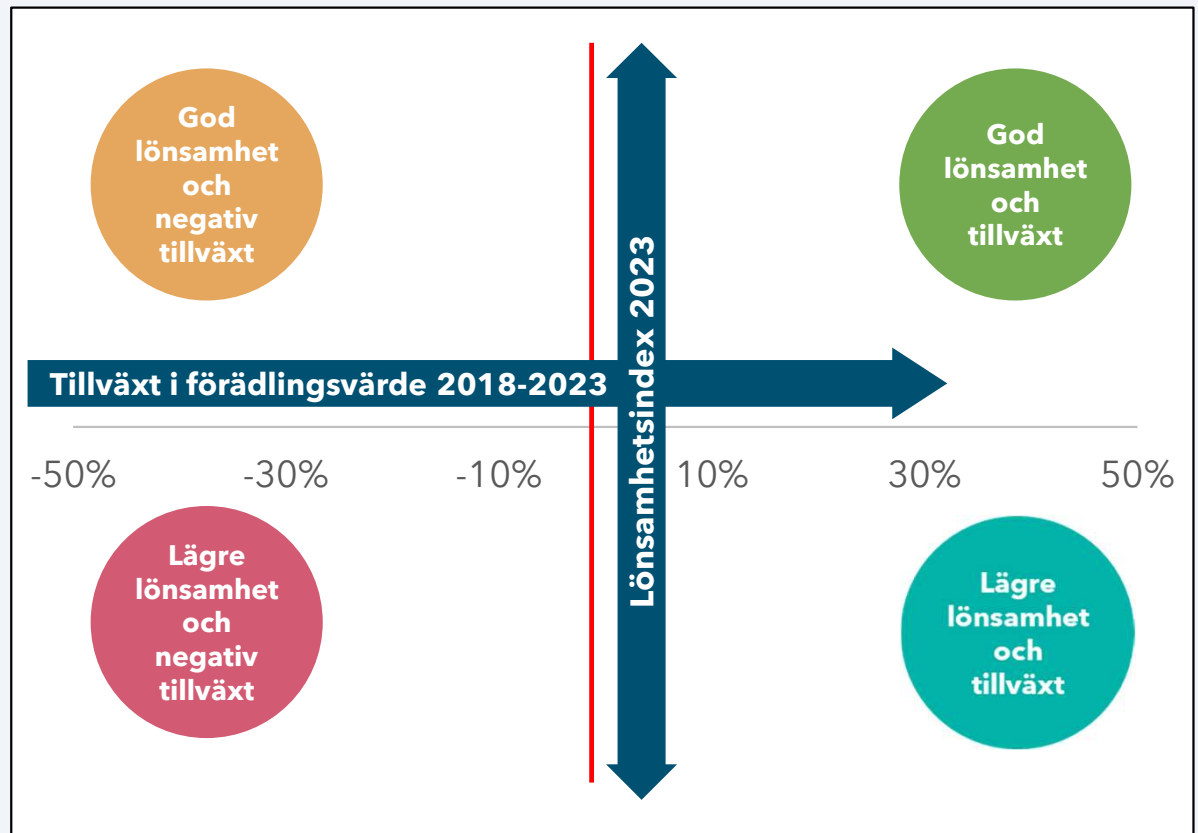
God lönsamhet och negativ tillväxt

God lönsamhet och tillväxt

Lönsamhetsindex 2023

Tillväxt i förädlingsvärde 2018-2023

-50%
-30%
-10%
10%
30%
50%

Lägre lönsamhet och negativ tillväxt

Lägre lönsamhet och tillväxt